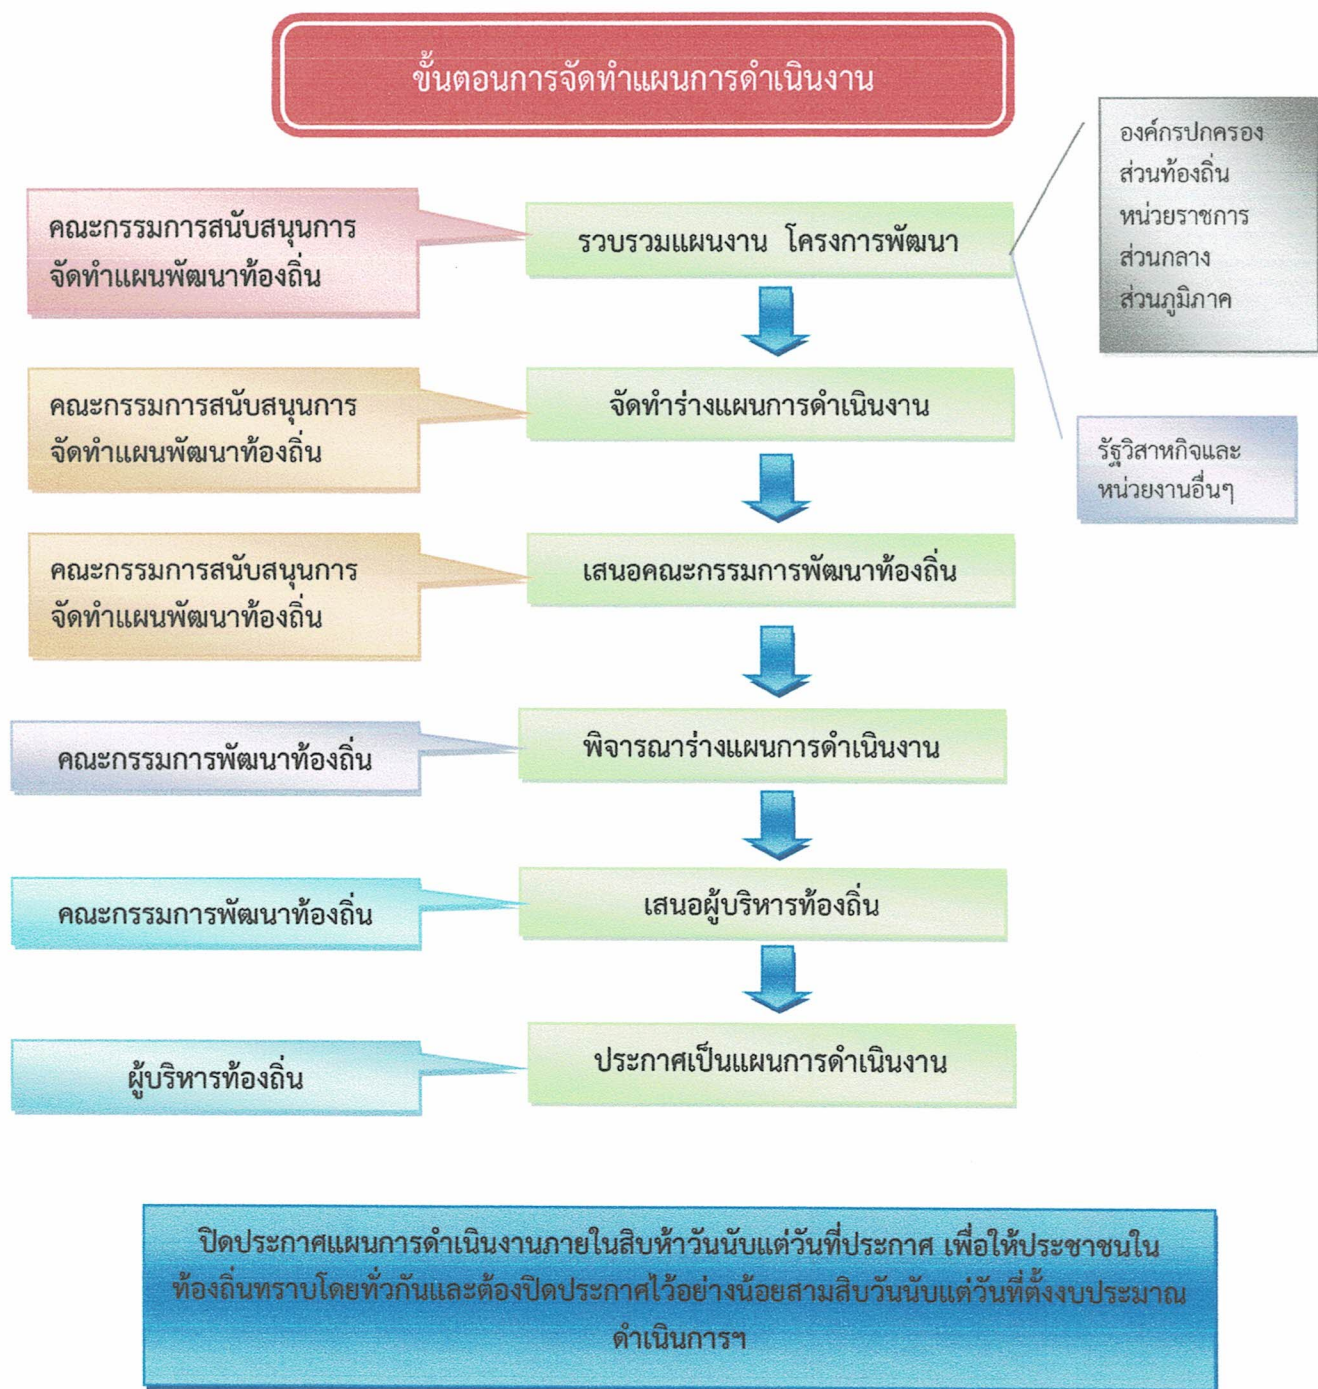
ขั้นตอนการจัดทำแผนการดำเนินงาน

คณะกรรมการสนับสนุนการจัดทำแผนพัฒนาท้องถิ่น

รวบรวมแผนงาน โครงการพัฒนา

องค์กรปกครองส่วนท้องถิ่น
หน่วยราชการส่วนกลาง
ส่วนภูมิภาค

คณะกรรมการสนับสนุนการจัดทำแผนพัฒนาท้องถิ่น

จัดทำร่างแผนการดำเนินงาน

รัฐวิสาหกิจและหน่วยงานอื่นๆ

คณะกรรมการสนับสนุนการจัดทำแผนพัฒนาท้องถิ่น

เสนอคณะกรรมการพัฒนาท้องถิ่น

คณะกรรมการพัฒนาท้องถิ่น

พิจารณาร่างแผนการดำเนินงาน

คณะกรรมการพัฒนาท้องถิ่น

เสนอผู้บริหารท้องถิ่น

ผู้บริหารท้องถิ่น

ประกาศเป็นแผนการดำเนินงาน

ปิดประกาศแผนการดำเนินงานภายในสิบห้าวันนับแต่วันที่ประกาศ เพื่อให้ประชาชนในท้องถิ่นทราบโดยทั่วกันและต้องปิดประกาศไว้อย่างน้อยสามสิบวันนับแต่วันที่ตั้งงบประมาณดำเนินการฯ